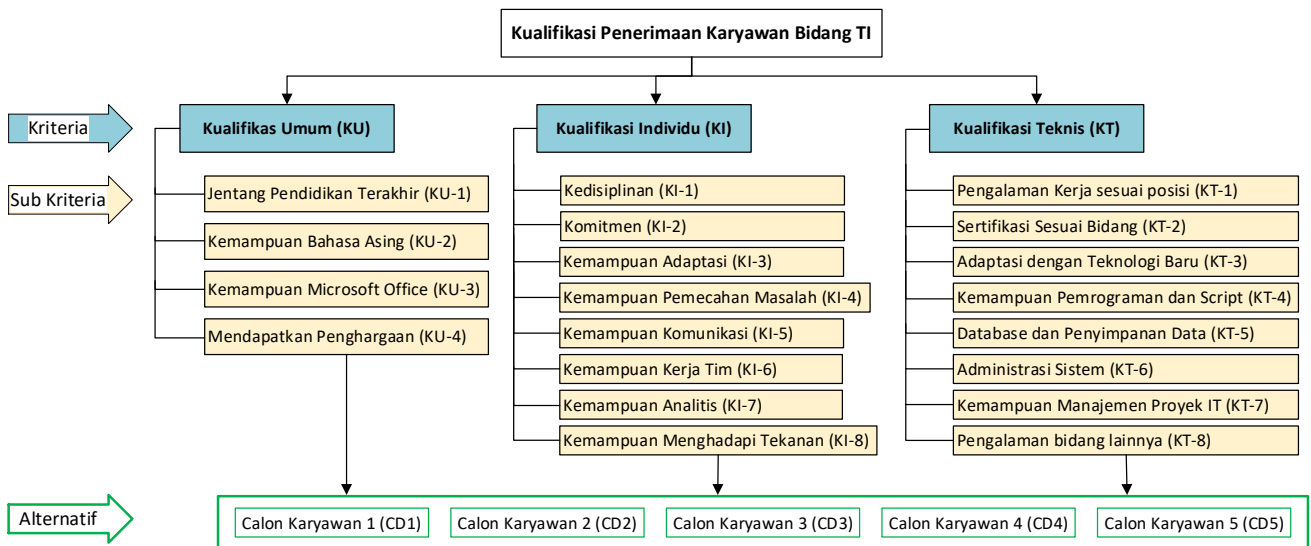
Kualifikasi Penerimaan Karyawan Bidang TI

Kriteria

Sub Kriteria

Kualifikas Umum (KU)

Jentang Pendidikan Terakhir (KU-1)

Kemampuan Bahasa Asing (KU-2)

Kemampuan Microsoft Office (KU-3)

Mendapatkan Penghargaan (KU-4)

Kualifikasi Individu (KI)

Kedisiplinan (KI-1)

Komitmen (KI-2)

Kemampuan Adaptasi (KI-3)

Kemampuan Pemecahan Masalah (KI-4)

Kemampuan Komunikasi (KI-5)

Kemampuan Kerja Tim (KI-6)

Kemampuan Analitis (KI-7)

Kemampuan Menghadapi Tekanan (KI-8)

Kualifikasi Teknis (KT)

Pengalaman Kerja sesuai posisi (KT-1)

Sertifikasi Sesuai Bidang (KT-2)

Adaptasi dengan Teknologi Baru (KT-3)

Kemampuan Pemrograman dan Script (KT-4)

Database dan Penyimpanan Data (KT-5)

Administrasi Sistem (KT-6)

Kemampuan Manajemen Proyek IT (KT-7)

Pengalaman bidang lainnya (KT-8)

Alternatif

Calon Karyawan 1 (CD1)

Calon Karyawan 2 (CD2)

Calon Karyawan 3 (CD3)

Calon Karyawan 4 (CD4)

Calon Karyawan 5 (CD5)